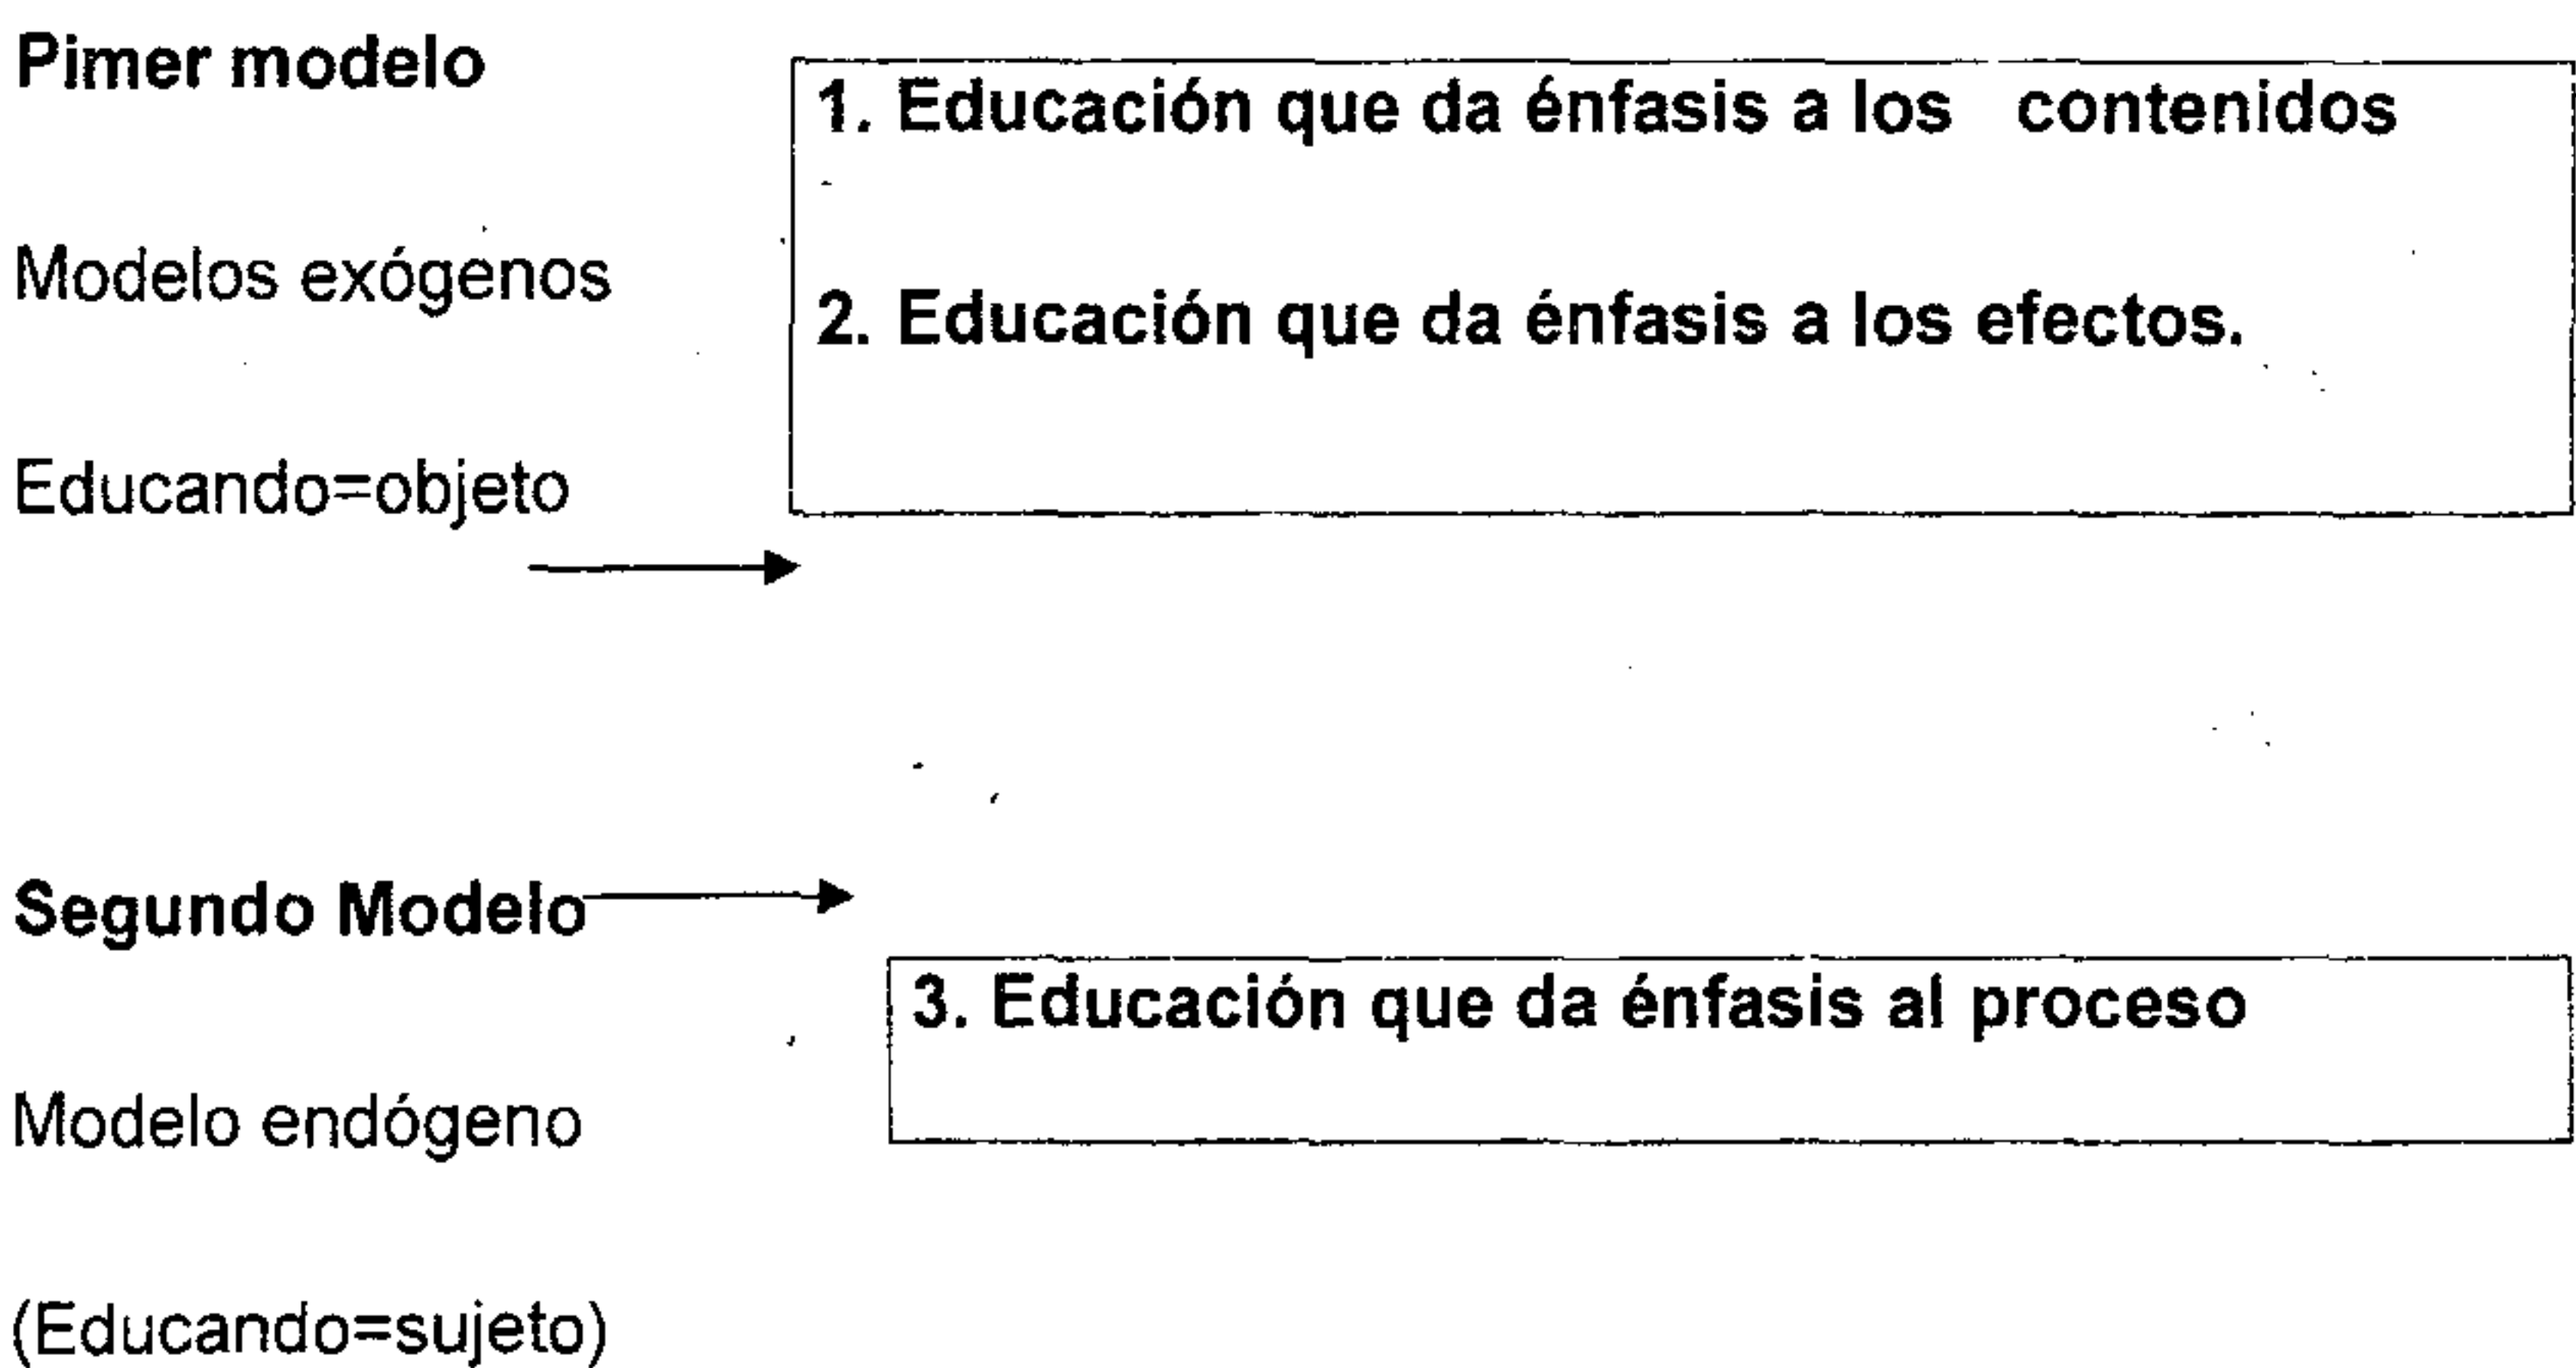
Pimer modelo

Modelos exógenos

Educando=objeto

1. Educación que da énfasis a los contenidos

2. Educación que da énfasis a los efectos.

Segundo Modelo

Modelo endógeno

(Educando=sujeto)

3. Educación que da énfasis al proceso